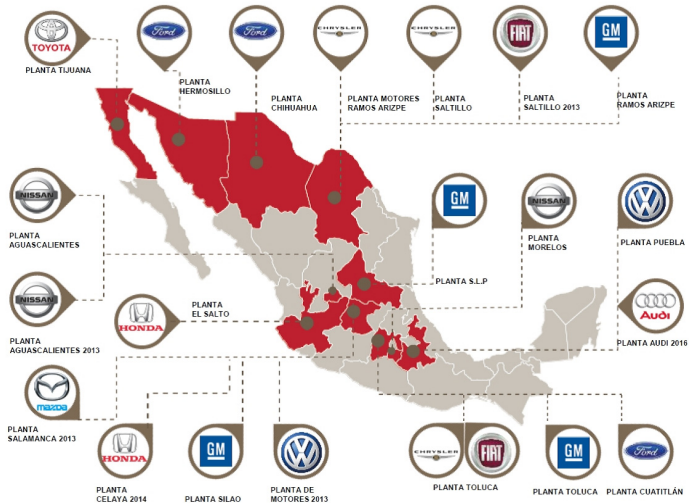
TOYOTA
PLANTA TIJUANA

Ford
PLANTA HERMOSILLO

Ford
PLANTA CHIHUAHUA

CHRYSLER
PLANTA MOTORES RAMOS ARIZPE

CHRYSLER
PLANTA SALTILLO

FIAT
PLANTA SALTILLO 2013

GM
PLANTA RAMOS ARIZPE

NISSAN
PLANTA AGUASCALIENTES

GM
PLANTA S.L.P

NISSAN
PLANTA MORELOS

PLANTA PUEBLA

NISSAN
PLANTA AGUASCALIENTES 2013

HONDA
PLANTA EL SALTO

Audi
PLANTA AUDI 2016

mazda
PLANTA SALAMANCA 2013

HONDA
PLANTA CELAYA 2014

GM
PLANTA SILAO

PLANTA DE MOTORES 2013

CHRYSLER
FIAT
PLANTA TOLUCA

GM
PLANTA TOLUCA

Ford
PLANTA CUATITLÁN